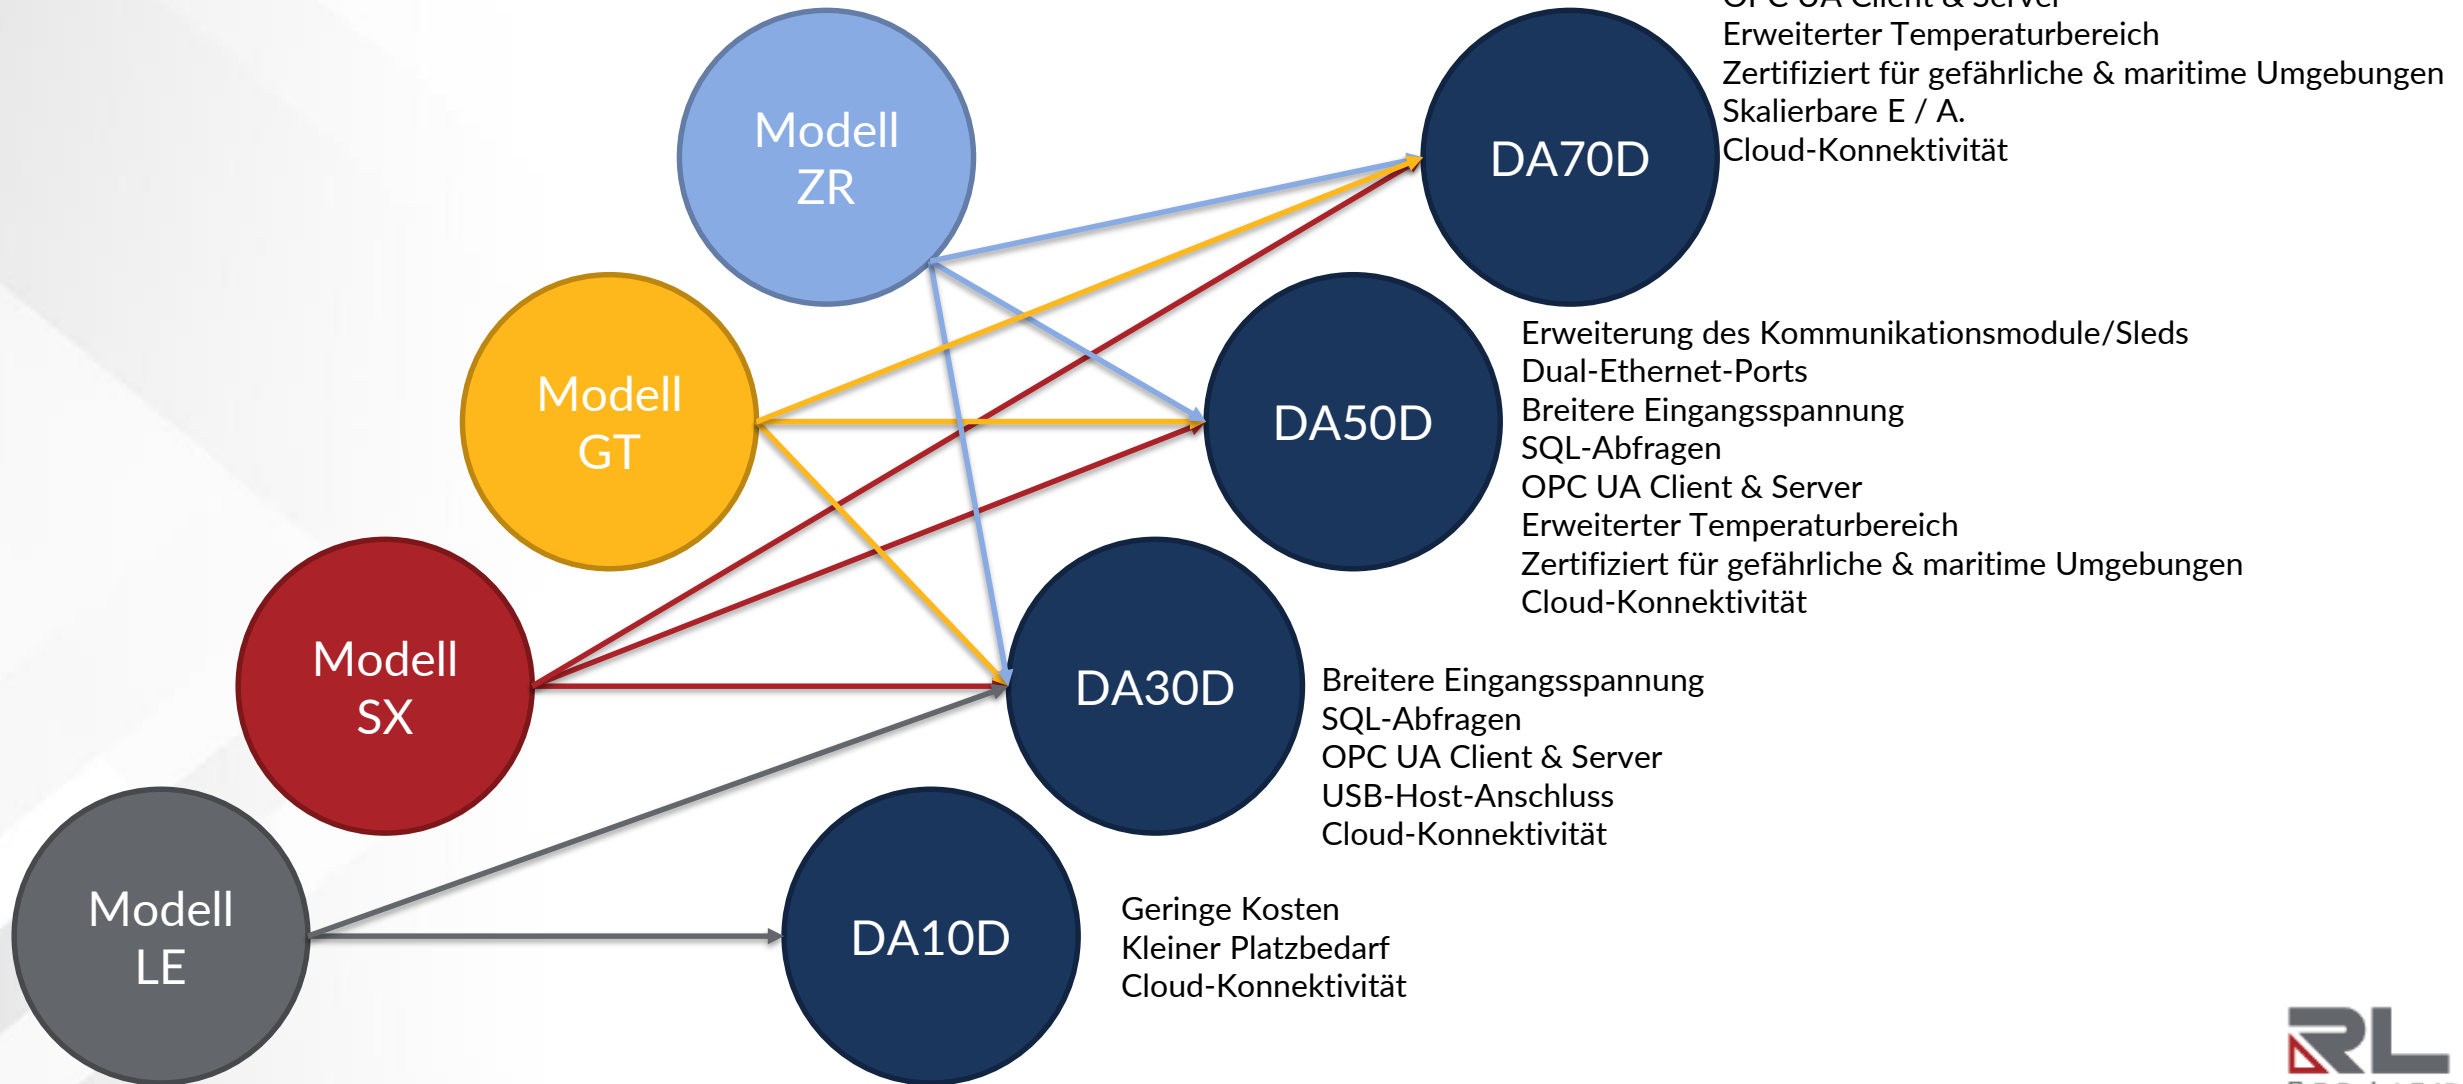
Modell ZR

Modell GT

Modell SX

Modell LE

DA70D

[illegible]
Erweiterter Temperaturbereich
Zertifiziert für gefährliche & maritime Umgebungen
Skalierbare E / A.
Cloud-Konnektivität

DA50D

Erweiterung des Kommunikationsmodule/Sleds
Dual-Ethernet-Ports
Breitere Eingangsspannung
SQL-Abfragen
OPC UA Client & Server
Erweiterter Temperaturbereich
Zertifiziert für gefährliche & maritime Umgebungen
Cloud-Konnektivität

DA30D

Breitere Eingangsspannung
SQL-Abfragen
OPC UA Client & Server
USB-Host-Anschluss
Cloud-Konnektivität

DA10D

Geringe Kosten
Kleiner Platzbedarf
Cloud-Konnektivität

RL